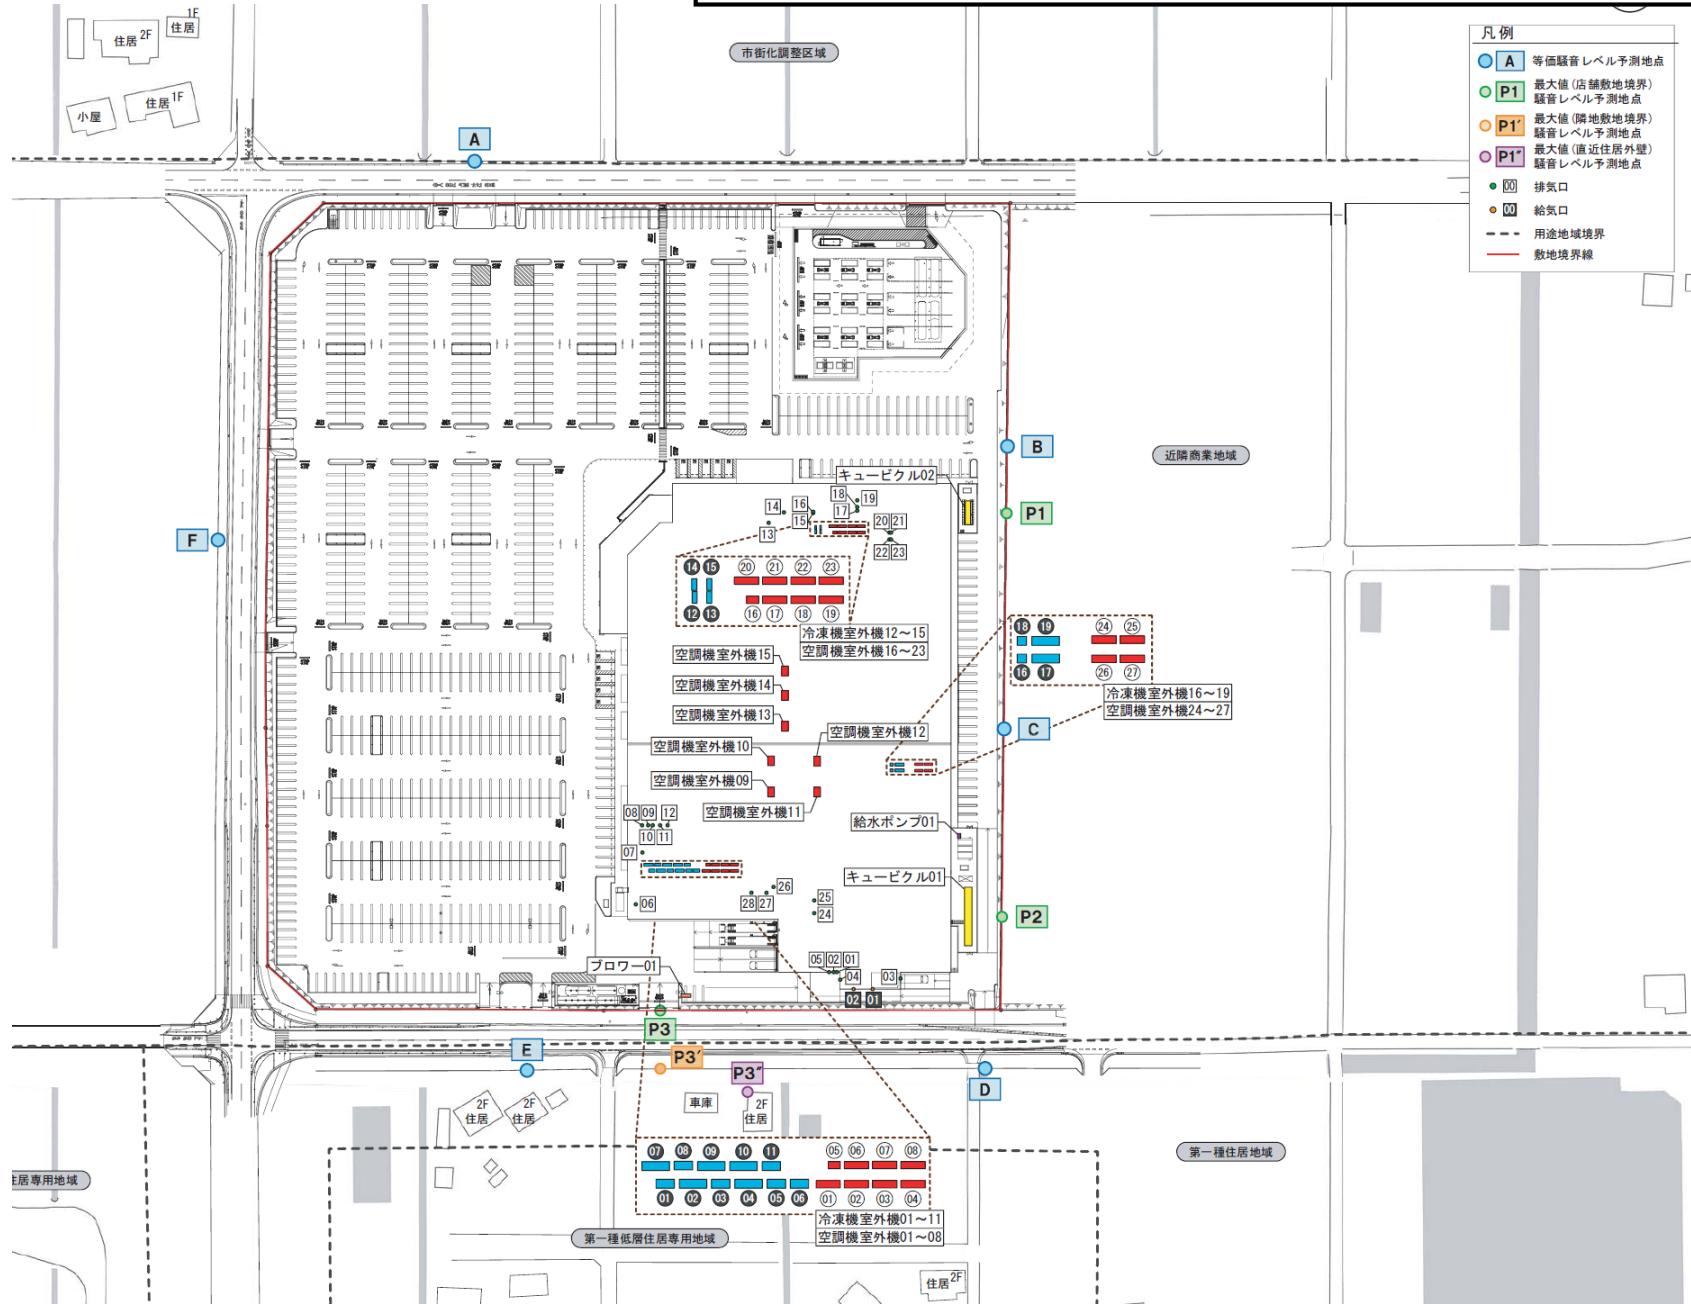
凡例
A 等価騒音レベル予測地点
P1 最大値（店舗敷地境界）騒音レベル予測地点
P1′ 最大値（隣地敷地境界）騒音レベル予測地点
P1″ 最大値（直近住居外壁）騒音レベル予測地点
00 排気口
00 給気口
用途地域境界
敷地境界線

住居 1F
住居 2F
住居 1F
小屋
市街化調整区域
A
B
近隣商業地域
F
P1
キュービクル02
14 16 18 19
15 17
20 21
13
22 23
14 15 20 21 22 23
12 13 16 17 18 19
冷凍機室外機12～15
空調機室外機16～23
18 19 24 25
16 17 26 27
冷凍機室外機16～19
空調機室外機24～27
空調機室外機15
空調機室外機14
空調機室外機13
C
空調機室外機12
空調機室外機10
空調機室外機09
空調機室外機11
08 09 12
10 11
07
給水ポンプ01
キュービクル01
26
25
24
06
28 27
P2
ブロワー01
05 02 01
04
03
02 01
P3
E
P3′
P3″
D
2F 住居
2F 住居
車庫
2F 住居
07 08 09 10 11
05 06 07 08
01 02 03 04 05 06
01 02 03 04
冷凍機室外機01～11
空調機室外機01～08
第一種住居地域
住居専用地域
第一種低層住居専用地域
住居 2F